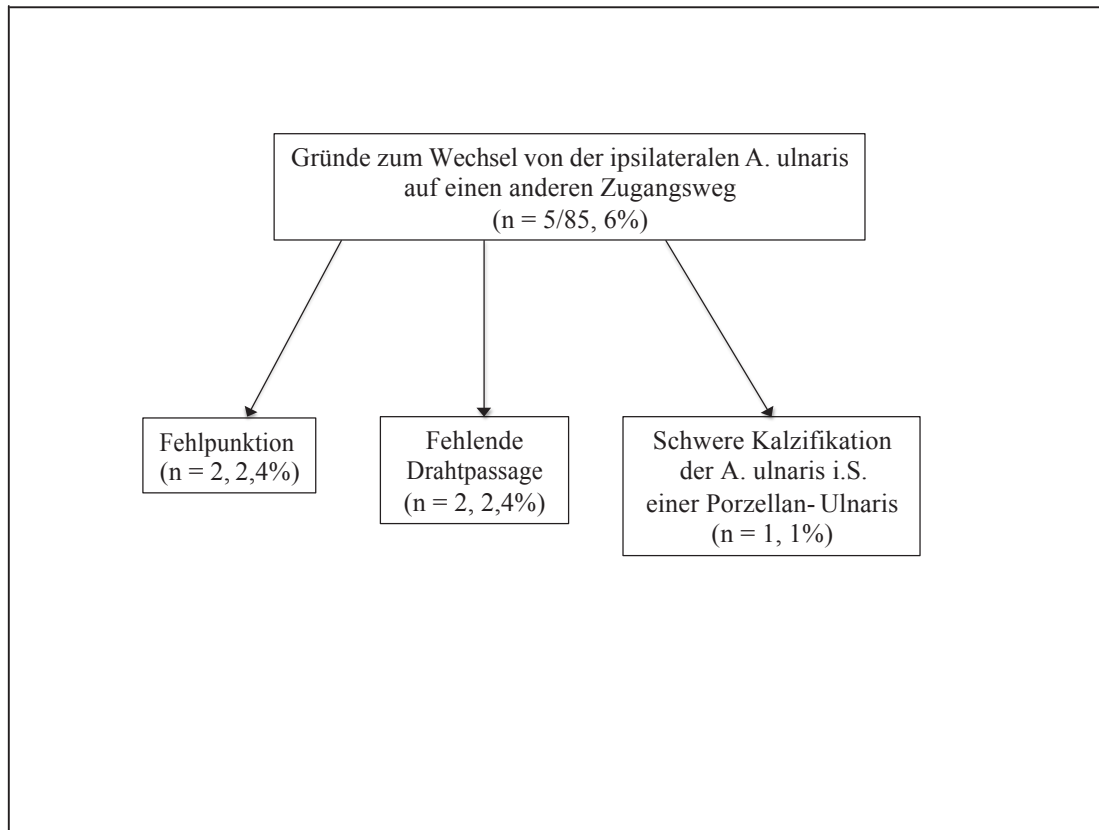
Gründe zum Wechsel von der ipsilateralen A. ulnaris auf einen anderen Zugangsweg
(n = 5/85, 6%)

Fehlpunktion
(n = 2, 2,4%)

Fehlende Drahtpassage
(n = 2, 2,4%)

Schwere Kalzifikation der A. ulnaris i.S. einer Porzellan- Ulnaris
(n = 1, 1%)